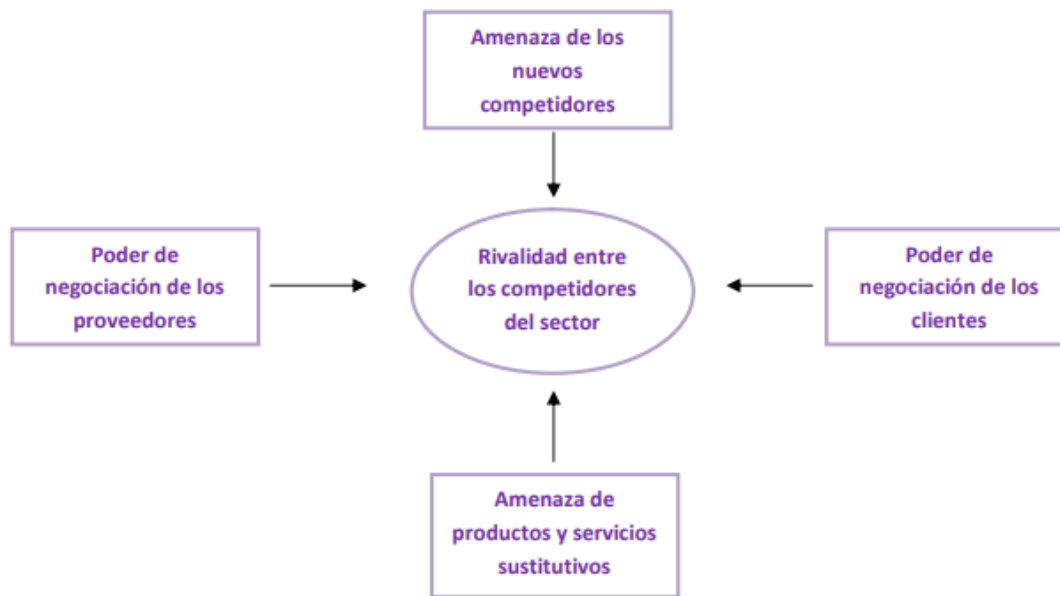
Amenaza de los nuevos competidores

Poder de negociación de los proveedores

Rivalidad entre los competidores del sector

Poder de negociación de los clientes

Amenaza de productos y servicios sustitutivos